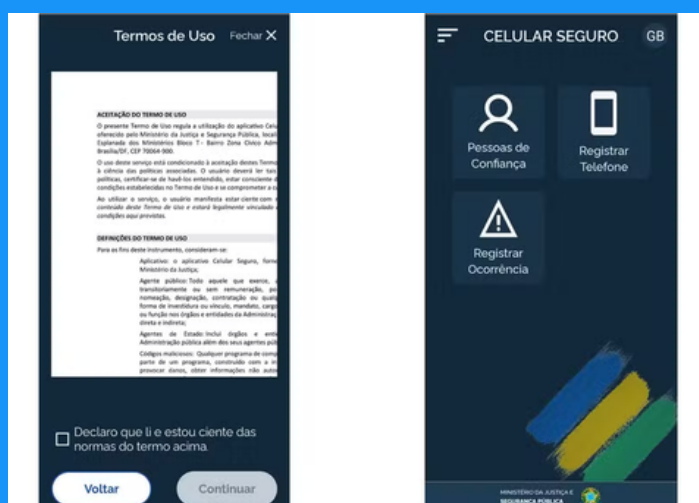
Termos de Uso Fechar ✕

ACEITAÇÃO DO TERMO DE USO

O presente Termo de Uso regula a utilização do aplicativo Celu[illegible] oferecido pelo Ministério da Justiça e Segurança Pública, locali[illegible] Esplanada dos Ministérios Bloco T - Bairro Zona Cívico Admi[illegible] Brasília/DF, CEP 70064-900.

O uso deste serviço está condicionado à aceitação destes Termo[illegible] à ciência das políticas associadas. O usuário deverá ler tais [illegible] políticas, certificar-se de havê-los entendido, estar consciente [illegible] condições estabelecidas no Termo de Uso e se comprometer a c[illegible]

Ao utilizar o serviço, o usuário manifesta estar ciente com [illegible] conteúdo deste Termo de Uso e estará legalmente vinculado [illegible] condições aqui previstas.

DEFINIÇÕES DO TERMO DE USO

Para os fins deste instrumento, consideram-se:

Aplicativo: o aplicativo Celular Seguro, forne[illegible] Ministério da Justiça;

Agente público: Todo aquele que exerce, a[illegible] transitoriamente ou sem remuneração, po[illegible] nomeação, designação, contratação ou qualq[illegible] forma de investidura ou vínculo, mandato, carg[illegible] ou função nos órgãos e entidades da Administraç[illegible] direta e indireta;

Agentes de Estado: Inclui órgãos e enti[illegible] Administração pública além dos seus agentes públ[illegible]

Códigos maliciosos: Qualquer programa de comp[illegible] parte de um programa, construído com a in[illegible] provocar danos, obter informações não auto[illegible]

Declaro que li e estou ciente das normas do termo acima.

Voltar

Continuar

CELULAR SEGURO GB

Pessoas de Confiança

Registrar Telefone

Registrar Ocorrência

MINISTÉRIO DA JUSTIÇA E SEGURANÇA PÚBLICA